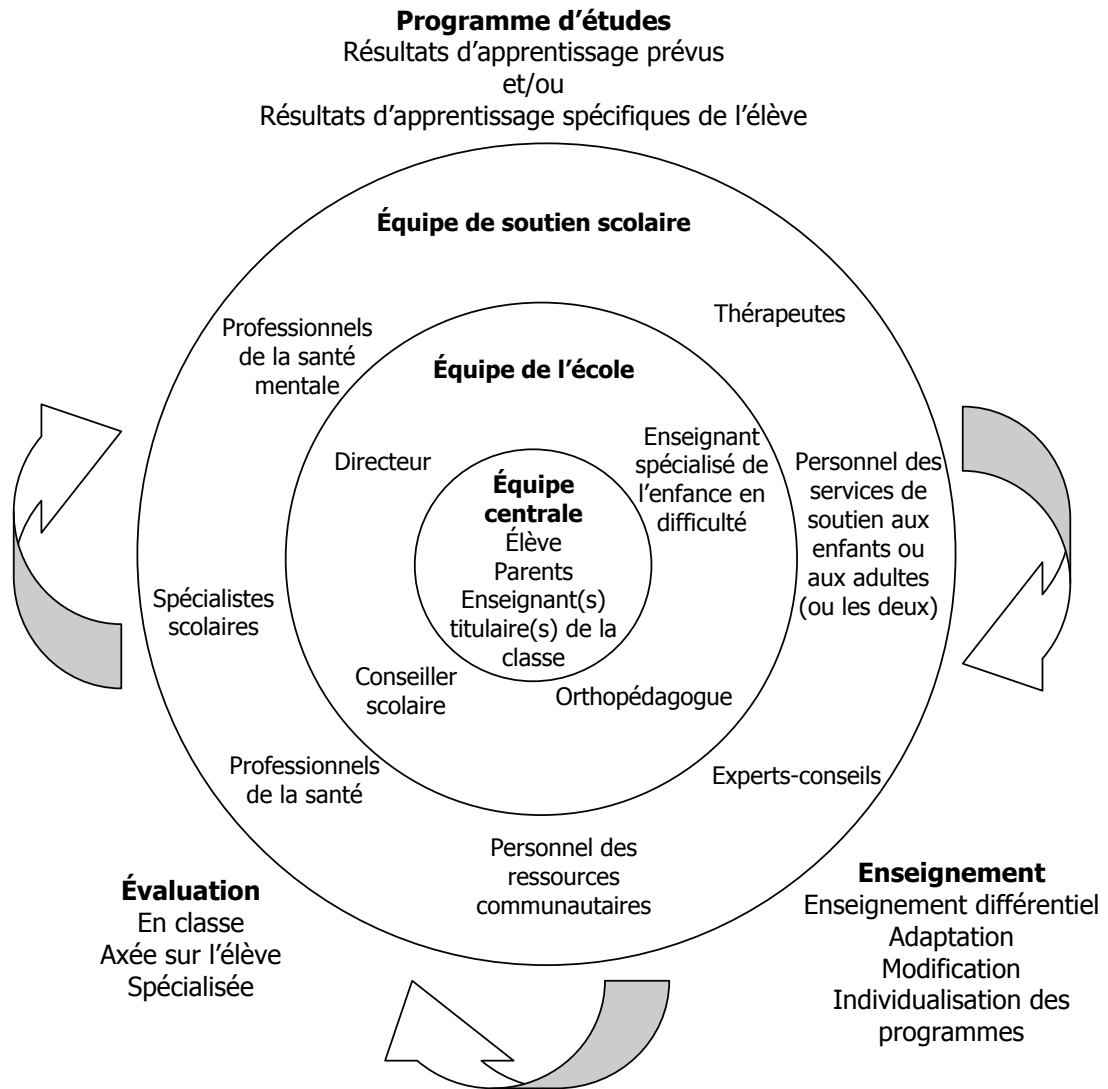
**Programme d'études**
Résultats d'apprentissage prévus
et/ou
Résultats d'apprentissage spécifiques de l'élève

**Équipe de soutien scolaire**

Professionnels de la santé mentale

Thérapeutes

**Équipe de l'école**

Directeur

Enseignant spécialisé de l'enfance en difficulté

Personnel des services de soutien aux enfants ou aux adultes (ou les deux)

**Équipe centrale**
Élève
Parents
Enseignant(s) titulaire(s) de la classe

Spécialistes scolaires

Conseiller scolaire

Orthopédagogue

Professionnels de la santé

Experts-conseils

Personnel des ressources communautaires

**Évaluation**
En classe
Axée sur l'élève
Spécialisée

**Enseignement**
Enseignement différentiel
Adaptation
Modification
Individualisation des programmes